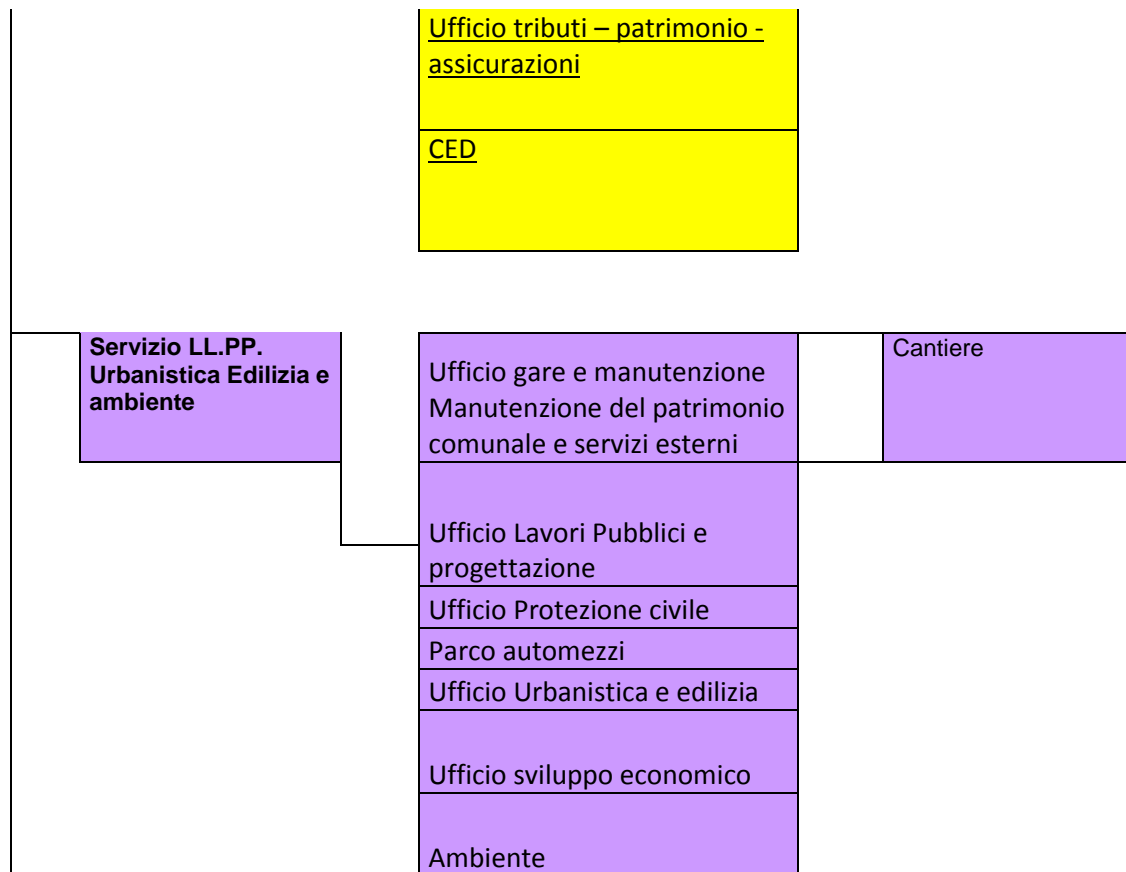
Ufficio tributi – patrimonio - assicurazioni

CED

Servizio LL.PP. Urbanistica Edilizia e ambiente

Ufficio gare e manutenzione Manutenzione del patrimonio comunale e servizi esterni

Cantiere

Ufficio Lavori Pubblici e progettazione

Ufficio Protezione civile

Parco automezzi

Ufficio Urbanistica e edilizia

Ufficio sviluppo economico

Ambiente